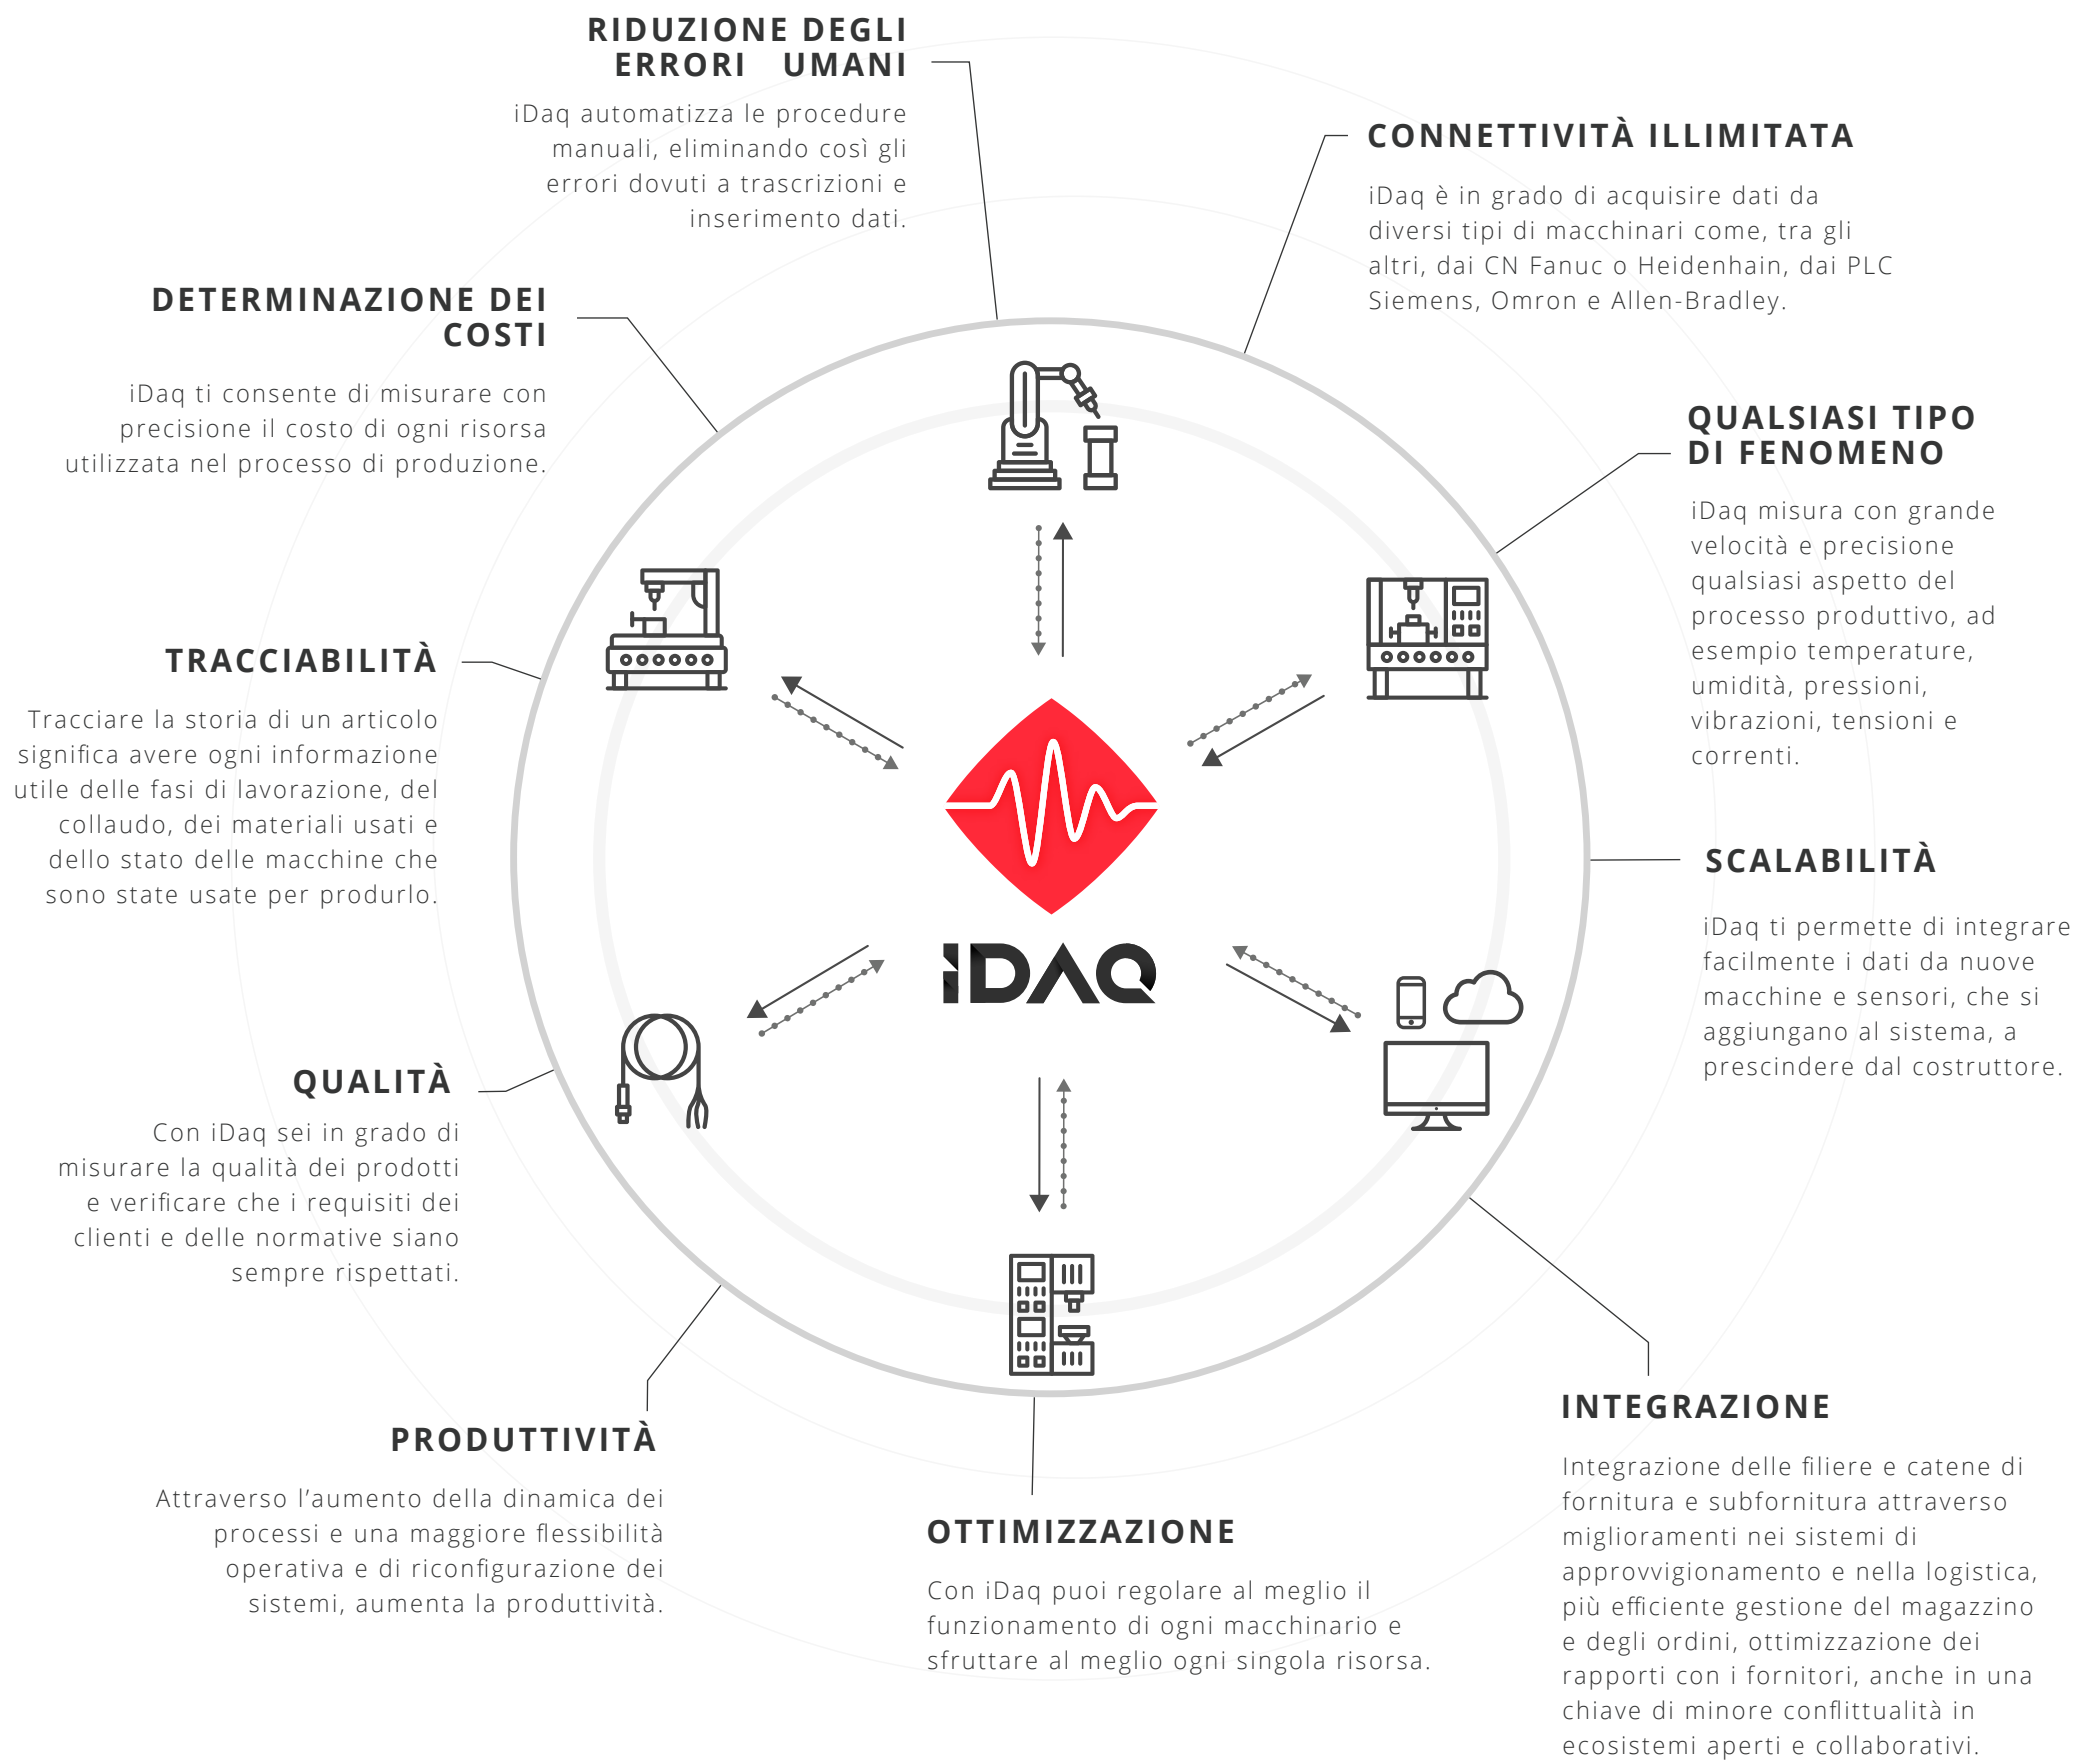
RIDUZIONE DEGLI ERRORI UMANI

iDaq automatizza le procedure manuali, eliminando così gli errori dovuti a trascrizioni e inserimento dati.

CONNETTIVITÀ ILLIMITATA

iDaq è in grado di acquisire dati da diversi tipi di macchinari come, tra gli altri, dai CN Fanuc o Heidenhain, dai PLC Siemens, Omron e Allen-Bradley.

DETERMINAZIONE DEI COSTI

iDaq ti consente di misurare con precisione il costo di ogni risorsa utilizzata nel processo di produzione.

QUALSIASI TIPO DI FENOMENO

iDaq misura con grande velocità e precisione qualsiasi aspetto del processo produttivo, ad esempio temperature, umidità, pressioni, vibrazioni, tensioni e correnti.

TRACCIABILITÀ

Tracciare la storia di un articolo significa avere ogni informazione utile delle fasi di lavorazione, del collaudo, dei materiali usati e dello stato delle macchine che sono state usate per produrlo.

iDAQ

SCALABILITÀ

iDaq ti permette di integrare facilmente i dati da nuove macchine e sensori, che si aggiungano al sistema, a prescindere dal costruttore.

QUALITÀ

Con iDaq sei in grado di misurare la qualità dei prodotti e verificare che i requisiti dei clienti e delle normative siano sempre rispettati.

INTEGRAZIONE

Integrazione delle filiere e catene di fornitura e subfornitura attraverso miglioramenti nei sistemi di approvvigionamento e nella logistica, più efficiente gestione del magazzino e degli ordini, ottimizzazione dei rapporti con i fornitori, anche in una chiave di minore conflittualità in ecosistemi aperti e collaborativi.

PRODUTTIVITÀ

Attraverso l’aumento della dinamica dei processi e una maggiore flessibilità operativa e di riconfigurazione dei sistemi, aumenta la produttività.

OTTIMIZZAZIONE

Con iDaq puoi regolare al meglio il funzionamento di ogni macchinario e sfruttare al meglio ogni singola risorsa.